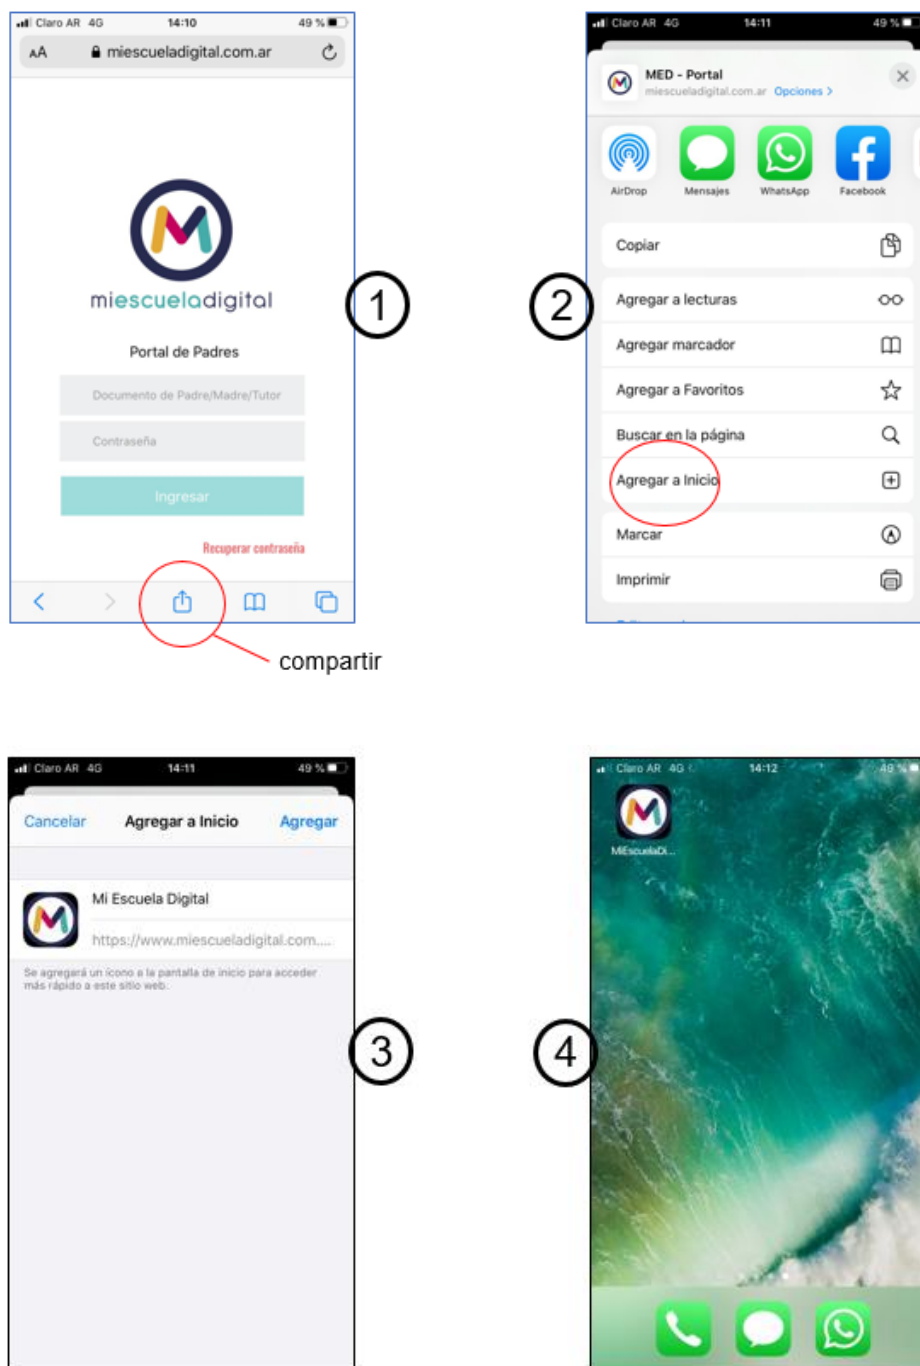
Claro AR 4G 14:10 49 %

AA miescueladigital.com.ar

M

miescueladigital

Portal de Padres

Documento de Padre/Madre/Tutor

Contraseña

Ingresar

Recuperar contraseña

1

compartir

Claro AR 4G 14:11 49 %

MED - Portal
miescueladigital.com.ar Opciones >

AirDrop Mensajes WhatsApp Facebook

Copiar

Agregar a lecturas

Agregar marcador

Agregar a Favoritos

Buscar en la página

Agregar a Inicio

Marcar

Imprimir

2

Claro AR 4G 14:11 49 %

Cancelar Agregar a Inicio Agregar

Mi Escuela Digital

https://www.miescueladigital.com....

Se agregará un ícono a la pantalla de inicio para acceder más rápido a este sitio web.

3

Claro AR 4G 14:12 49 %

MiEscuelaDi...

4